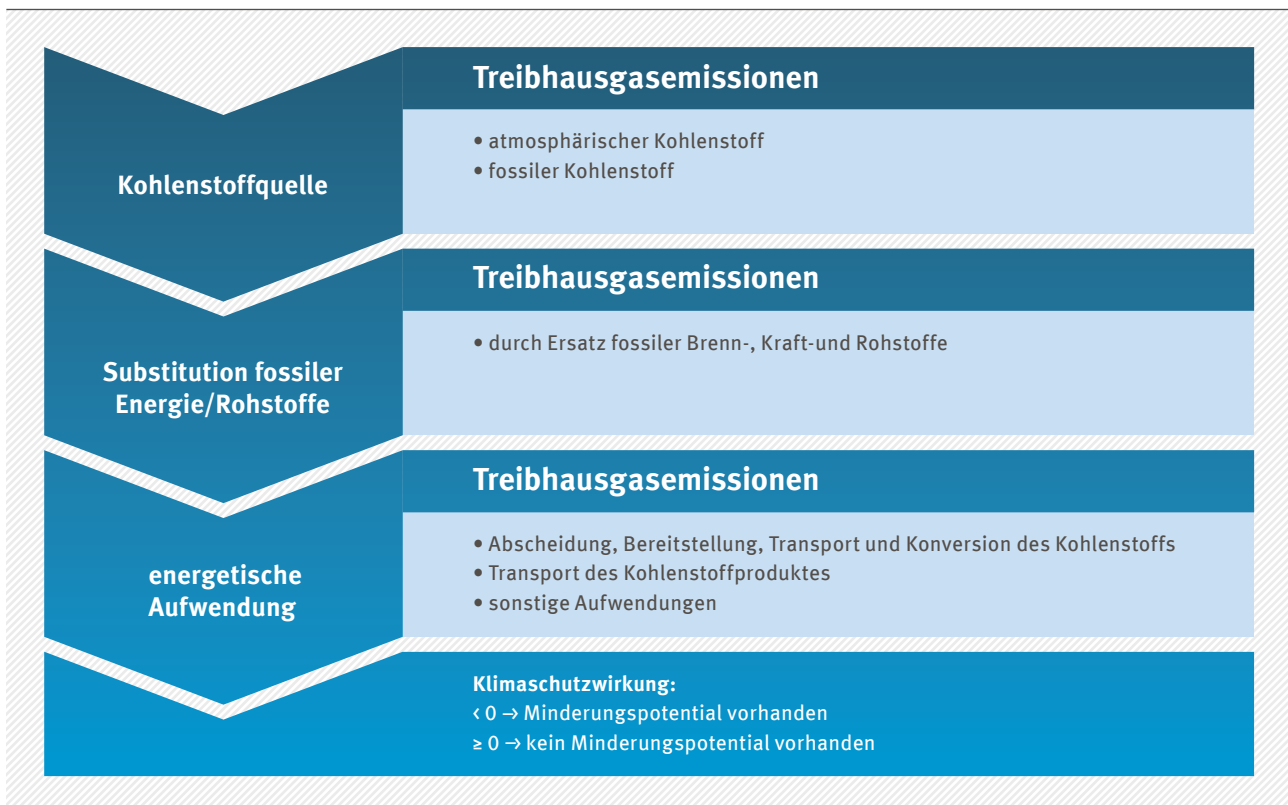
Kohlenstoffquelle

Treibhausgasemissionen

• atmosphärischer Kohlenstoff
• fossiler Kohlenstoff

Substitution fossiler Energie/Rohstoffe

Treibhausgasemissionen

• durch Ersatz fossiler Brenn-, Kraft-und Rohstoffe

energetische Aufwendung

Treibhausgasemissionen

• Abscheidung, Bereitstellung, Transport und Konversion des Kohlenstoffs
• Transport des Kohlenstoffproduktes
• sonstige Aufwendungen

Klimaschutzwirkung:
‹ 0 → Minderungspotential vorhanden
≥ 0 → kein Minderungspotential vorhanden